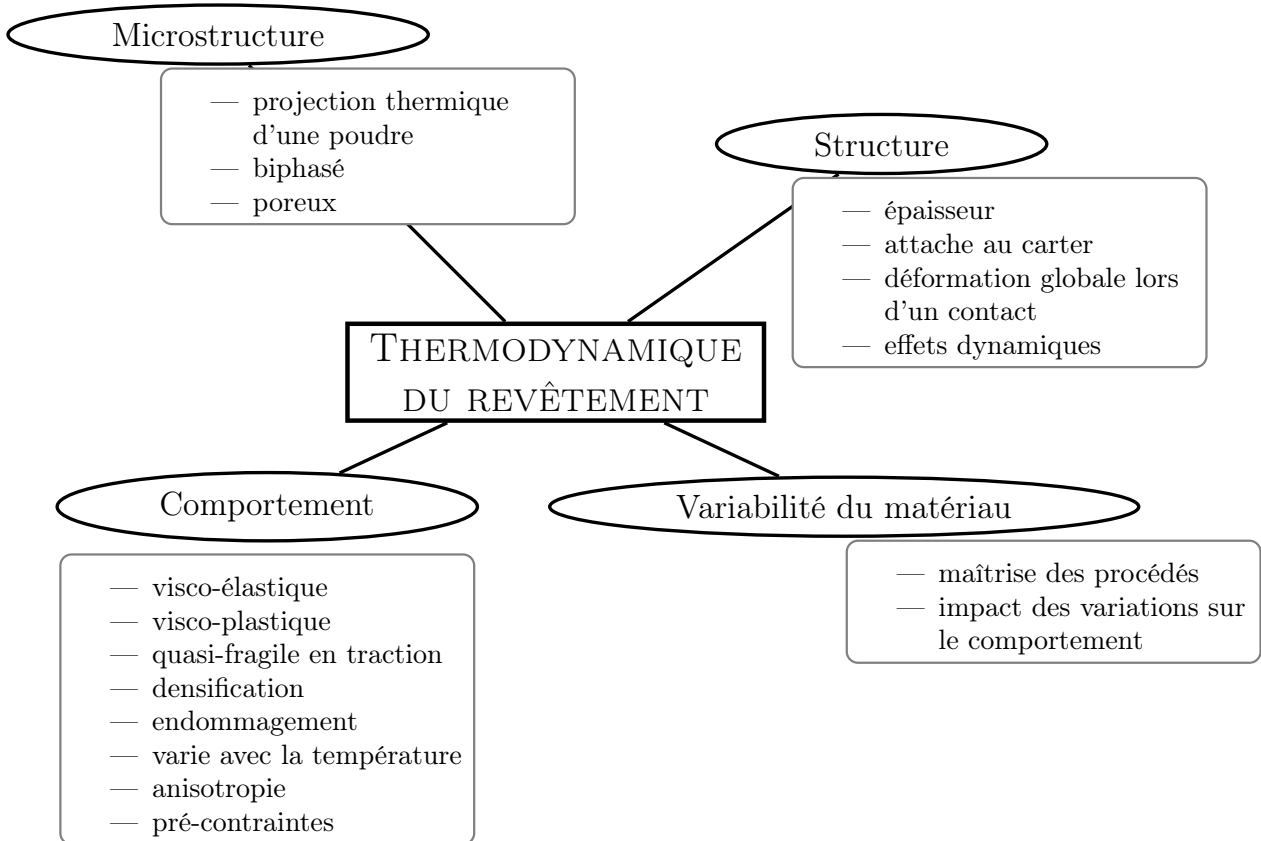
Microstructure

— projection thermique d'une poudre
— biphasé
— poreux

Structure

— épaisseur
— attache au carter
— déformation globale lors d'un contact
— effets dynamiques

THERMODYNAMIQUE DU REVÊTEMENT

Comportement

— visco-élastique
— visco-plastique
— quasi-fragile en traction
— densification
— endommagement
— varie avec la température
— anisotropie
— pré-contraintes

Variabilité du matériau

— maîtrise des procédés
— impact des variations sur le comportement